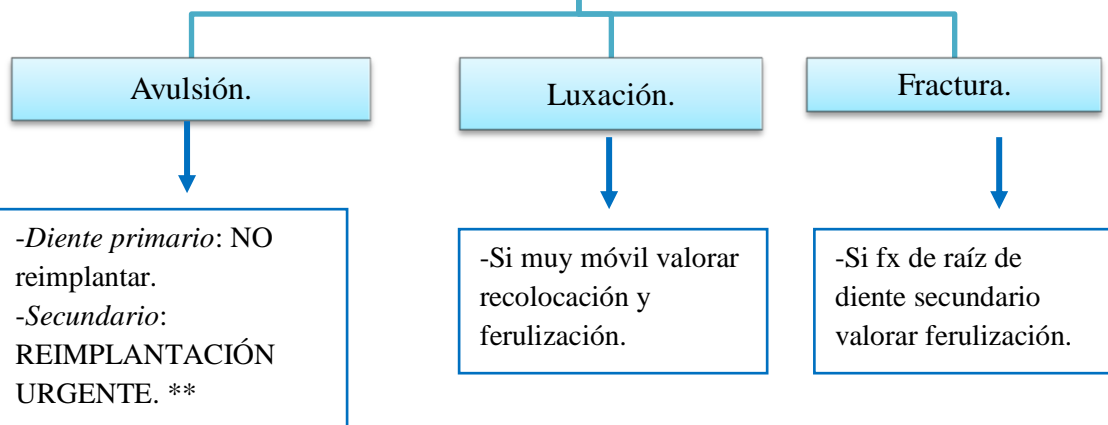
Avulsión.

Luxación.

Fractura.

-*Diente primario*: NO reimplantar.
-*Secundario*: REIMPLANTACIÓN URGENTE. **

-Si muy móvil valorar recolocación y ferulización.

-Si fx de raíz de diente secundario valorar ferulización.